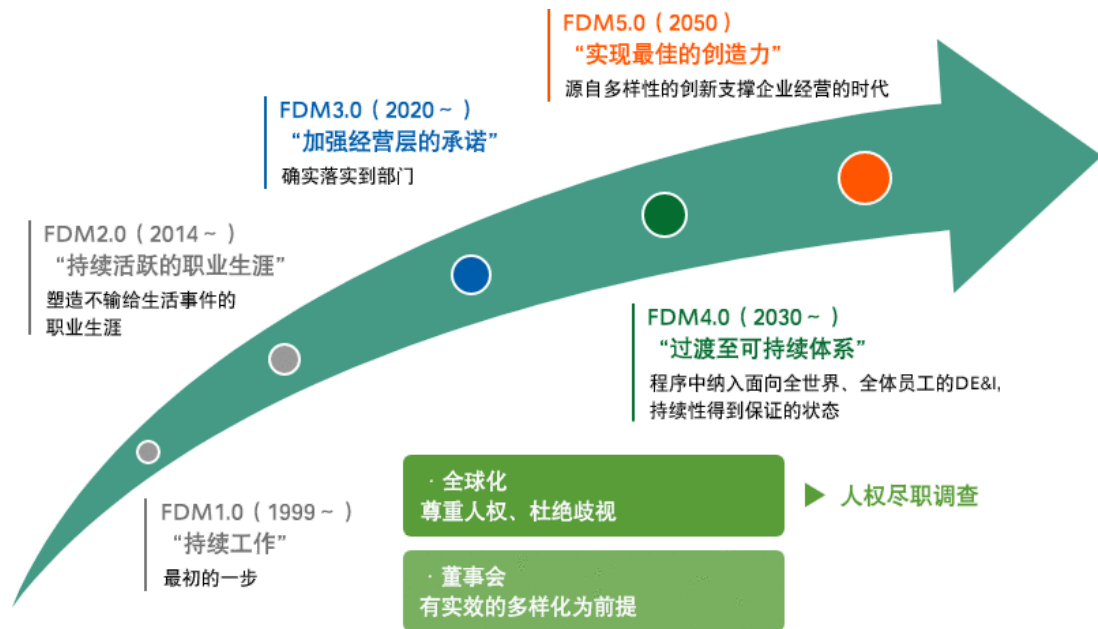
FDM5.0（2050）
“实现最佳的创造力”
源自多样性的创新支撑企业经营的时代

FDM3.0（2020～）
“加强经营层的承诺”
确实落实到部门

FDM2.0（2014～）
“持续活跃的职业生涯”
塑造不输给生活事件的职业生涯

FDM4.0（2030～）
“过渡至可持续体系”
程序中纳入面向全世界、全体员工的DE&I，持续性得到保证的状态

FDM1.0（1999～）
“持续工作”
最初的一步

· 全球化
尊重人权、杜绝歧视

▶ 人权尽职调查

· 董事会
有实效的多样化为前提